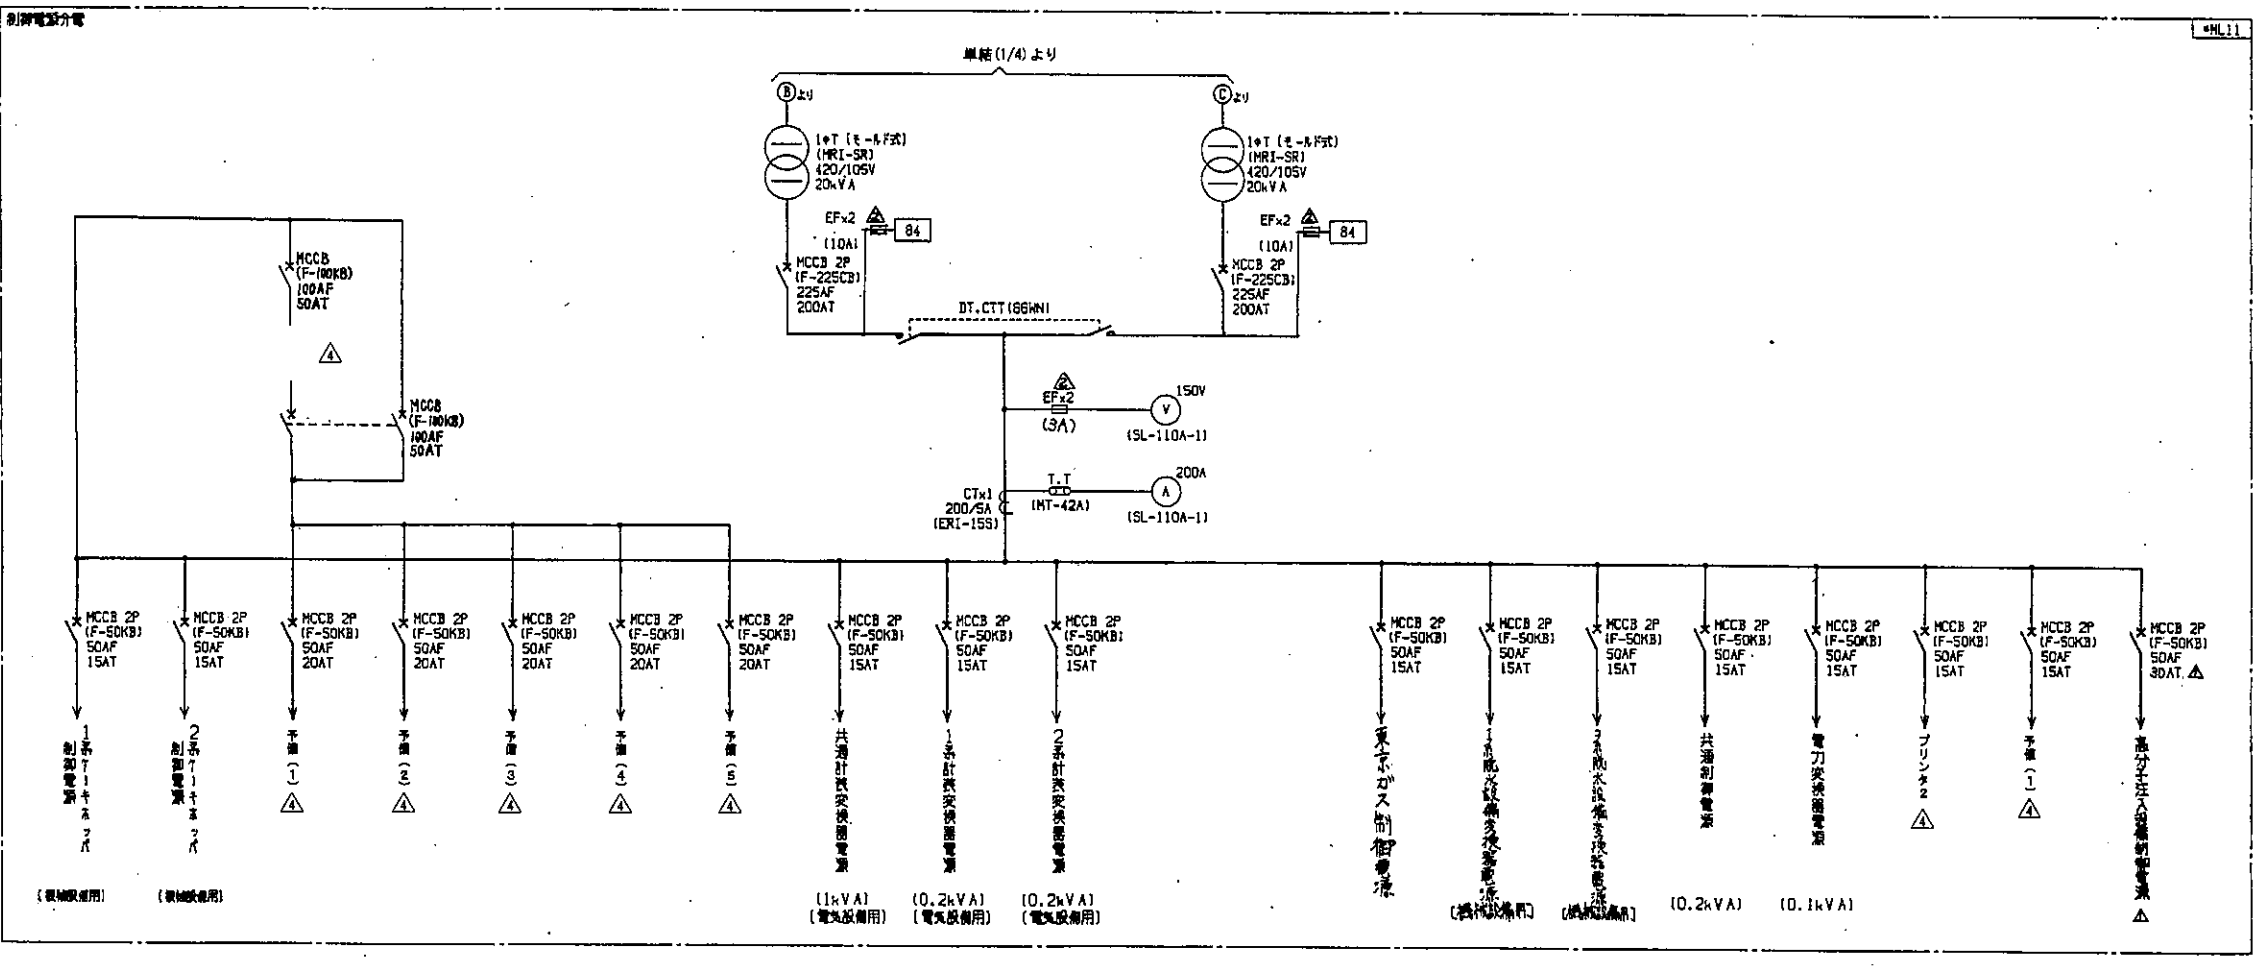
制御電源分電

*HL11

単結(1/4)より

Ⓑより

Ⓒより

1φT (モールド式)
(MRI-SR)
420/105V
20kVA

1φT (モールド式)
(MRI-SR)
420/105V
20kVA

EFx2
(10A)
84

EFx2
(10A)
84

MCCB 2P
(F-225CB)
225AF
200AT

MCCB 2P
(F-225CB)
225AF
200AT

DT.CTT(86WN)

MCCB
(F-100KB)
100AF
50AT

MCCB
(F-100KB)
100AF
50AT

EFx2
(5A)

150V
V
(SL-110A-1)

CTx1
200/5A
(ERI-15S)

T.T
(MT-42A)

200A
A
(SL-110A-1)

MCCB 2P (F-50KB) 50AF 15AT
1系ケーキネット制御電源
(電気設備用)

MCCB 2P (F-50KB) 50AF 15AT
2系ケーキネット制御電源
(電気設備用)

MCCB 2P (F-50KB) 50AF 20AT
予備(1)

MCCB 2P (F-50KB) 50AF 20AT
予備(2)

MCCB 2P (F-50KB) 50AF 20AT
予備(3)

MCCB 2P (F-50KB) 50AF 20AT
予備(4)

MCCB 2P (F-50KB) 50AF 20AT
予備(5)

MCCB 2P (F-50KB) 50AF 15AT
共通計装変換器電源
(1kVA)
(電気設備用)

MCCB 2P (F-50KB) 50AF 15AT
1系計装変換器電源
(0.2kVA)
(電気設備用)

MCCB 2P (F-50KB) 50AF 15AT
2系計装変換器電源
(0.2kVA)
(電気設備用)

MCCB 2P (F-50KB) 50AF 15AT
東京ガス制御電源

MCCB 2P (F-50KB) 50AF 15AT
1系脱水設備変換器電源
(機械設備用)

MCCB 2P (F-50KB) 50AF 15AT
2系脱水設備変換器電源
(機械設備用)

MCCB 2P (F-50KB) 50AF 15AT
共通制御電源
(0.2kVA)

MCCB 2P (F-50KB) 50AF 15AT
電力変換器電源
(0.1kVA)

MCCB 2P (F-50KB) 50AF 15AT
プリンタ2

MCCB 2P (F-50KB) 50AF 15AT
予備(1)

MCCB 2P (F-50KB) 50AF 30AT
高分子注入設備制御電源